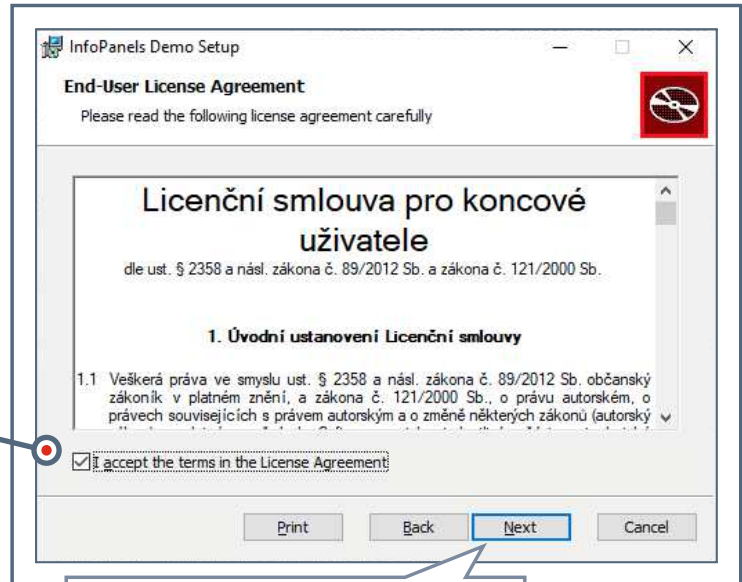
InfoPanels Demo Setup

End-User License Agreement

Please read the following license agreement carefully

Licenční smlouva pro koncové uživatele

dle ust. § 2358 a násl. zákona č. 89/2012 Sb. a zákona č. 121/2000 Sb.

1. Úvodní ustanovení Licenční smlouvy

1.1 Veškerá práva ve smyslu ust. § 2358 a násl. zákona č. 89/2012 Sb. občanský zákoník v platném znění, a zákona č. 121/2000 Sb., o právu autorském, o právech souvisejících s právem autorským a o změně některých zákonů (autorský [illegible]

I accept the terms in the License Agreement

Print Back Next Cancel